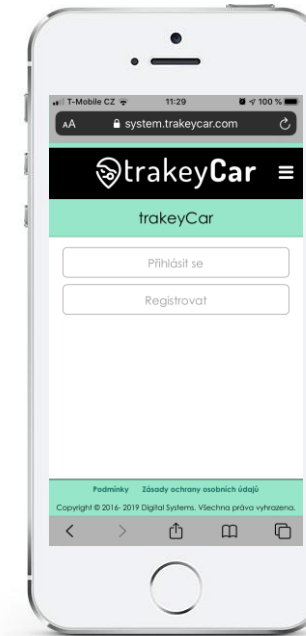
T-Mobile CZ 11:29 100 %

AA system.trakeycar.com

trakeyCar

trakeyCar

Přihlásit se

Registrovat

Podmínky Zásady ochrany osobních údajů

Copyright © 2016- 2019 Digital Systems, Všechna práva vyhrazena.